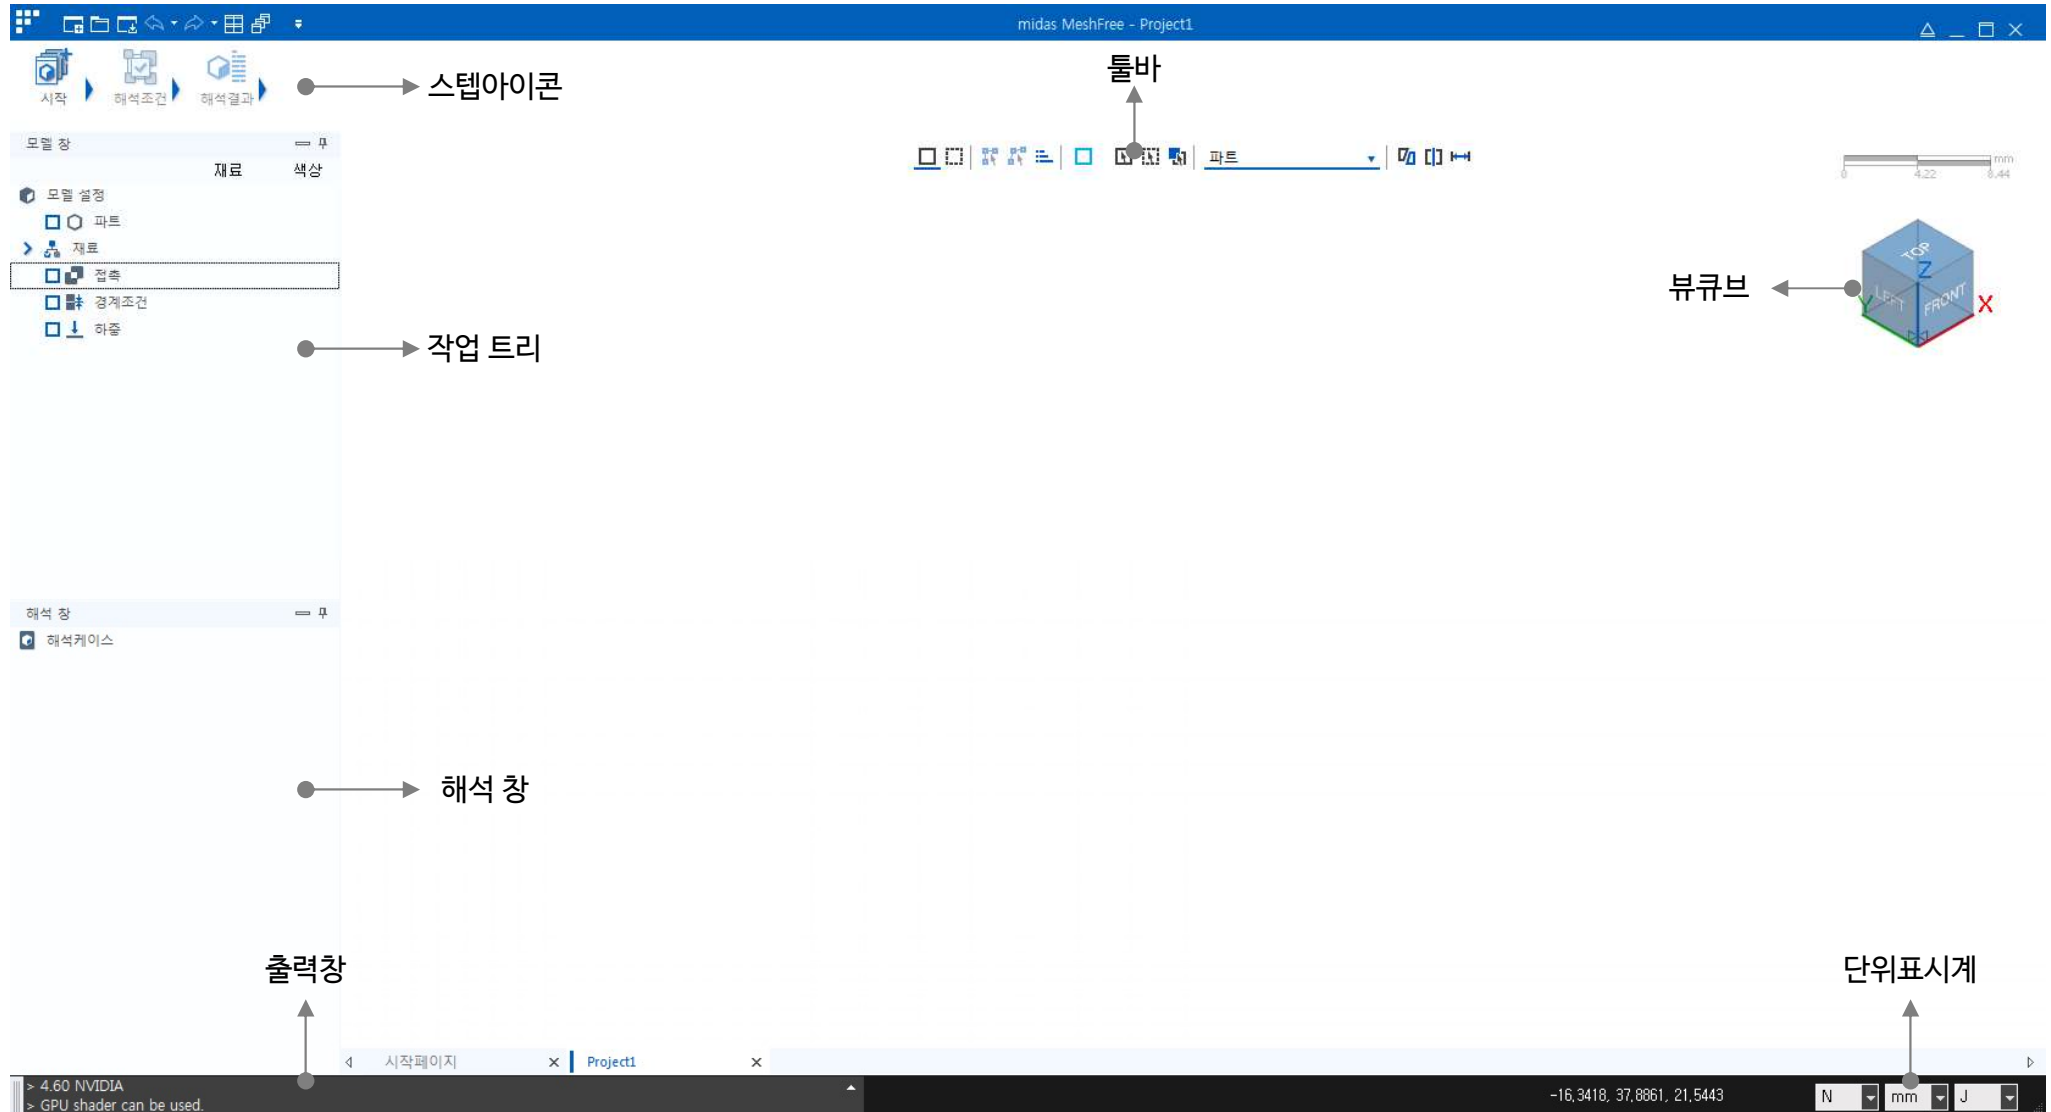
midas MeshFree - Project1

시작 해석조건 해석결과

스텝아이콘

툴바

모델 창

재료 색상

모델 설정

파트

재료

접촉

경계조건

하중

작업 트리

파트

mm
0 4.22 8.44

TOP
Z
LEFT
FRONT
Y
X

뷰큐브

해석 창

해석케이스

해석 창

출력창

단위표시계

시작페이지

Project1

> 4.60 NVIDIA
> GPU shader can be used.

-16.3418, 37.8861, 21.5443

N mm J